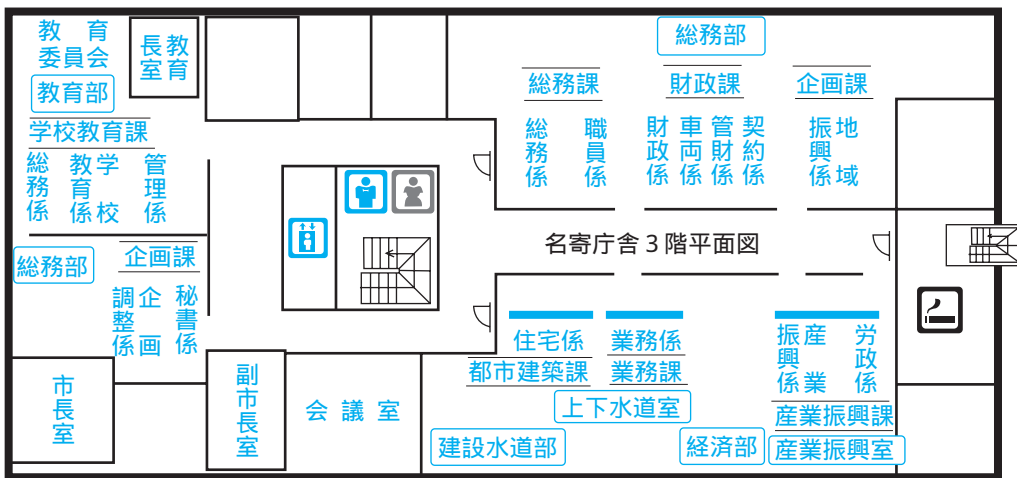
教育委員会
教育長室
教育部
学校教育課
総務係
教育係
学校係
管理係
総務部
企画課
調整係
企画係
秘書係
市長室
副市長室
会議室
総務部
総務課
総務係
職員係
財政課
財政係
車両係
管財係
契約係
企画課
地域振興係
名寄庁舎 3 階平面図
住宅係
都市建築課
業務係
業務課
上下水道室
建設水道部
振興係
産業係
労政係
産業振興課
経済部
産業振興室